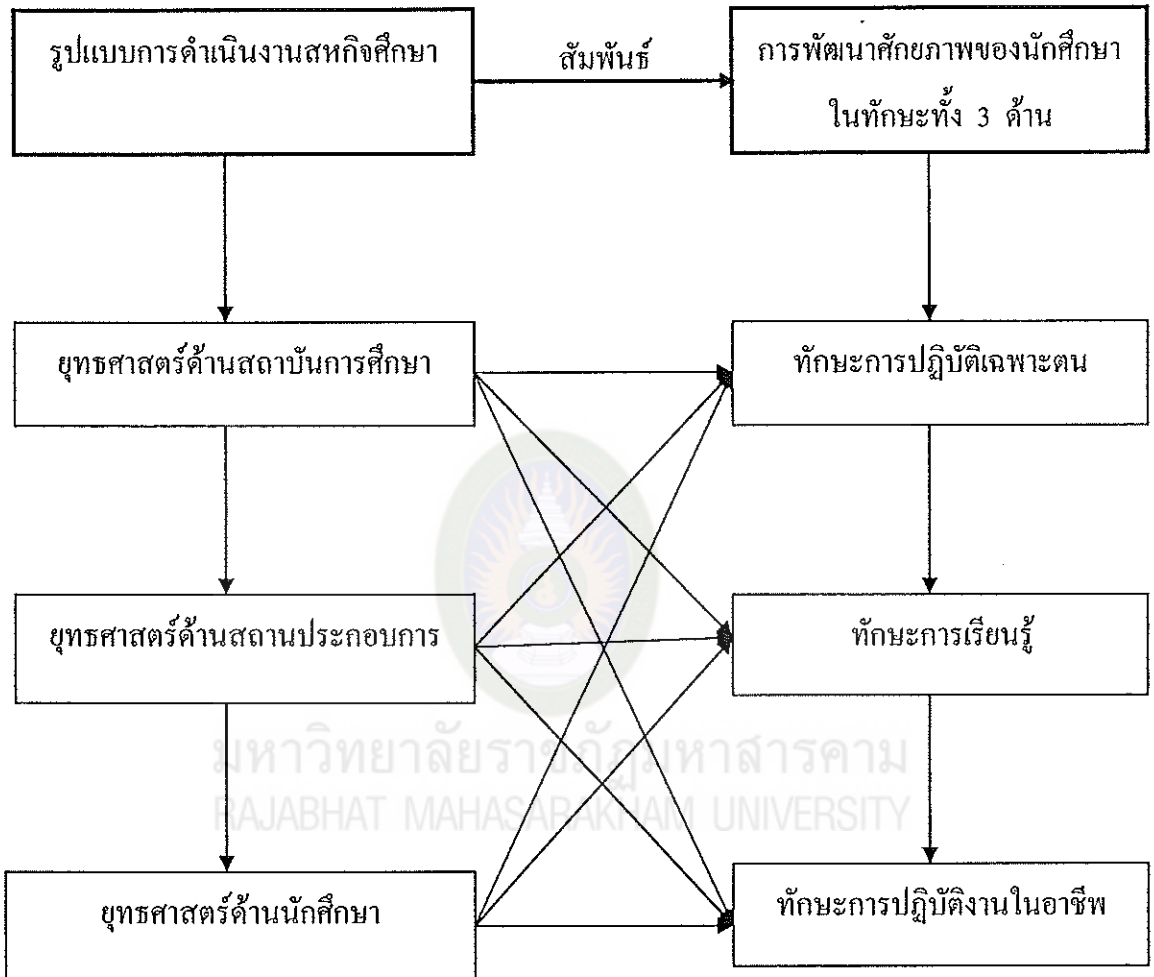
รูปแบบการดำเนินงานสหกิจศึกษา

สัมพันธ์

การพัฒนาศักยภาพของนักศึกษา ในทักษะทั้ง 3 ด้าน

ยุทธศาสตร์ด้านสถาบันการศึกษา

ทักษะการปฏิบัติเฉพาะตน

ยุทธศาสตร์ด้านสถานประกอบการ

ทักษะการเรียนรู้

มหาวิทยาลัยราชภัฏมหาสารคาม
RAJABHAT MAHASARAKHAM UNIVERSITY

ยุทธศาสตร์ด้านนักศึกษา

ทักษะการปฏิบัติงานในอาชีพ